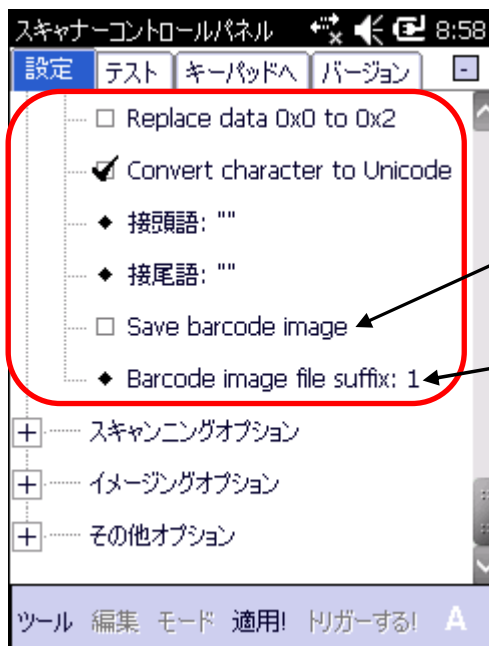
スキャナーコントロールパネル 8:58

設定 テスト キーパッドへ バージョン

☐ Replace data 0x0 to 0x2

☑ Convert character to Unicode

◆ 接頭語: ""

◆ 接尾語: ""

☐ Save barcode image

◆ Barcode image file suffix: 1

+ スキャンニングオプション

+ イメージングオプション

+ その他オプション

ツール 編集 モード 適用! トリガーする! A